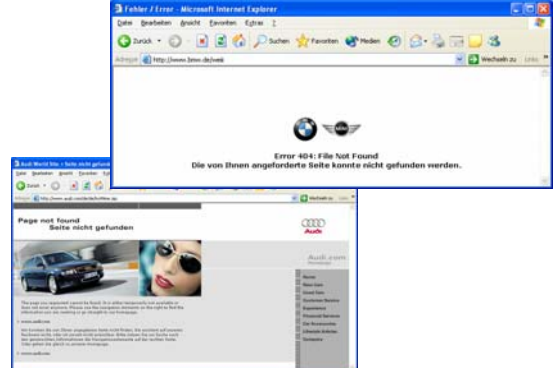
Fehler / Error - Microsoft Internet Explorer

Datei Bearbeiten Ansicht Favoriten Extras ?

Zurück Suchen Favoriten Medien

Adresse http://www.bmw.de/web

Wechseln zu Links

Error 404: File Not Found
Die von Ihnen angeforderte Seite konnte nicht gefunden werden.

Audi World Site > Seite nicht gefunden

Datei Bearbeiten Ansicht Favoriten Extras

Zurück

Adresse http://www.audi.com/de/de/hoftline.de

Wechseln zu

Page not found
Seite nicht gefunden

Audi

Audi.com

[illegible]

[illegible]

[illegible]

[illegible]

Home
New Cars
Used Cars
Customer Service
Experience
Financial Services
Die Accessories
Lifestyle Articles
Contacts